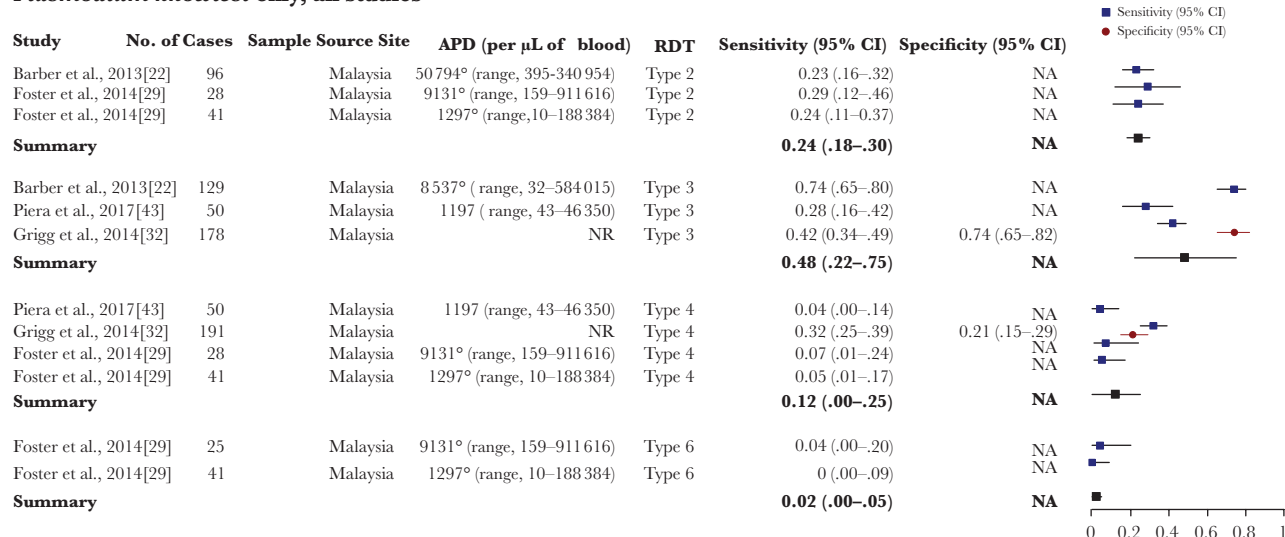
Plasmodium knowlesi only, all studies

■ Sensitivity (95% CI)
● Specificity (95% CI)

| Study | No. of Cases | Sample Source Site | APD (per µL of blood) | RDT | Sensitivity (95% CI) | Specificity (95% CI) |
|---|---|---|---|---|---|---|
| Barber et al., 2013[22] | 96 | Malaysia | 50 794° (range, 395-340 954) | Type 2 | 0.23 (.16–.32) | NA |
| Foster et al., 2014[29] | 28 | Malaysia | 9131° (range, 159–911 616) | Type 2 | 0.29 (.12–.46) | NA |
| Foster et al., 2014[29] | 41 | Malaysia | 1297° (range,10–188 384) | Type 2 | 0.24 (.11–0.37) | NA |
| **Summary** | | | | | **0.24 (.18–.30)** | **NA** |
| Barber et al., 2013[22] | 129 | Malaysia | 8 537° ( range, 32–584 015) | Type 3 | 0.74 (.65–.80) | NA |
| Piera et al., 2017[43] | 50 | Malaysia | 1197 ( range, 43–46 350) | Type 3 | 0.28 (.16–.42) | NA |
| Grigg et al., 2014[32] | 178 | Malaysia | NR | Type 3 | 0.42 (0.34–.49) | 0.74 (.65–.82) |
| **Summary** | | | | | **0.48 (.22–.75)** | **NA** |
| Piera et al., 2017[43] | 50 | Malaysia | 1197 (range, 43–46 350) | Type 4 | 0.04 (.00–.14) | NA |
| Grigg et al., 2014[32] | 191 | Malaysia | NR | Type 4 | 0.32 (.25–.39) | 0.21 (.15–.29) |
| Foster et al., 2014[29] | 28 | Malaysia | 9131° (range, 159–911 616) | Type 4 | 0.07 (.01–.24) | NA |
| Foster et al., 2014[29] | 41 | Malaysia | 1297° (range, 10–188 384) | Type 4 | 0.05 (.01–.17) | NA |
| **Summary** | | | | | **0.12 (.00–.25)** | **NA** |
| Foster et al., 2014[29] | 25 | Malaysia | 9131° (range, 159–911 616) | Type 6 | 0.04 (.00–.20) | NA |
| Foster et al., 2014[29] | 41 | Malaysia | 1297° (range, 10–188 384) | Type 6 | 0 (.00–.09) | NA |
| **Summary** | | | | | **0.02 (.00–.05)** | **NA** |

0 0.2 0.4 0.6 0.8 1